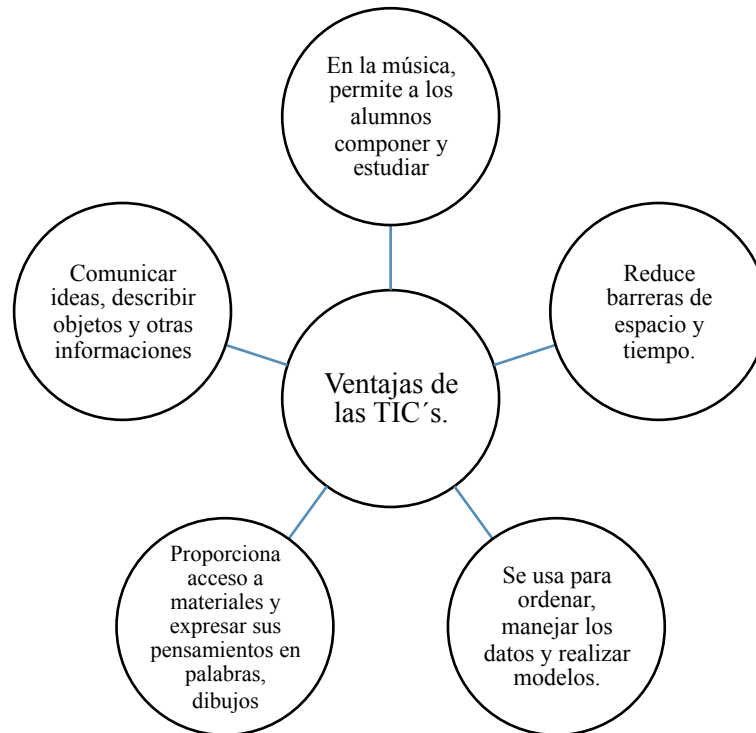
En la música, permite a los alumnos componer y estudiar

Comunicar ideas, describir objetos y otras informaciones

Ventajas de las TIC´s.

Reduce barreras de espacio y tiempo.

Proporciona acceso a materiales y expresar sus pensamientos en palabras, dibujos

Se usa para ordenar, manejar los datos y realizar modelos.